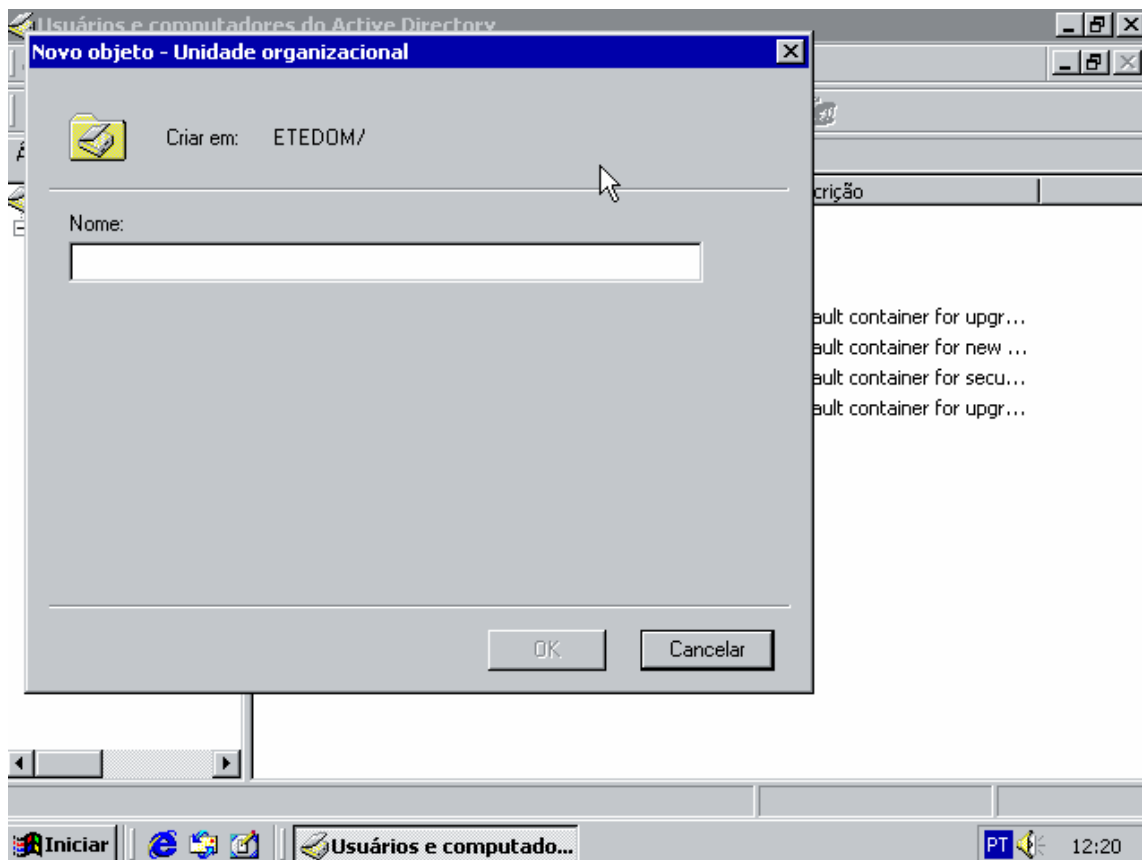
Usuários e computadores do Active Directory

Novo objeto - Unidade organizacional

Criar em: ETEDOM/

Nome:

OK

Cancelar

crição

ault container for upgr...
ault container for new ...
ault container for secu...
ault container for upgr...

Iniciar

Usuários e computado...

PT

12:20